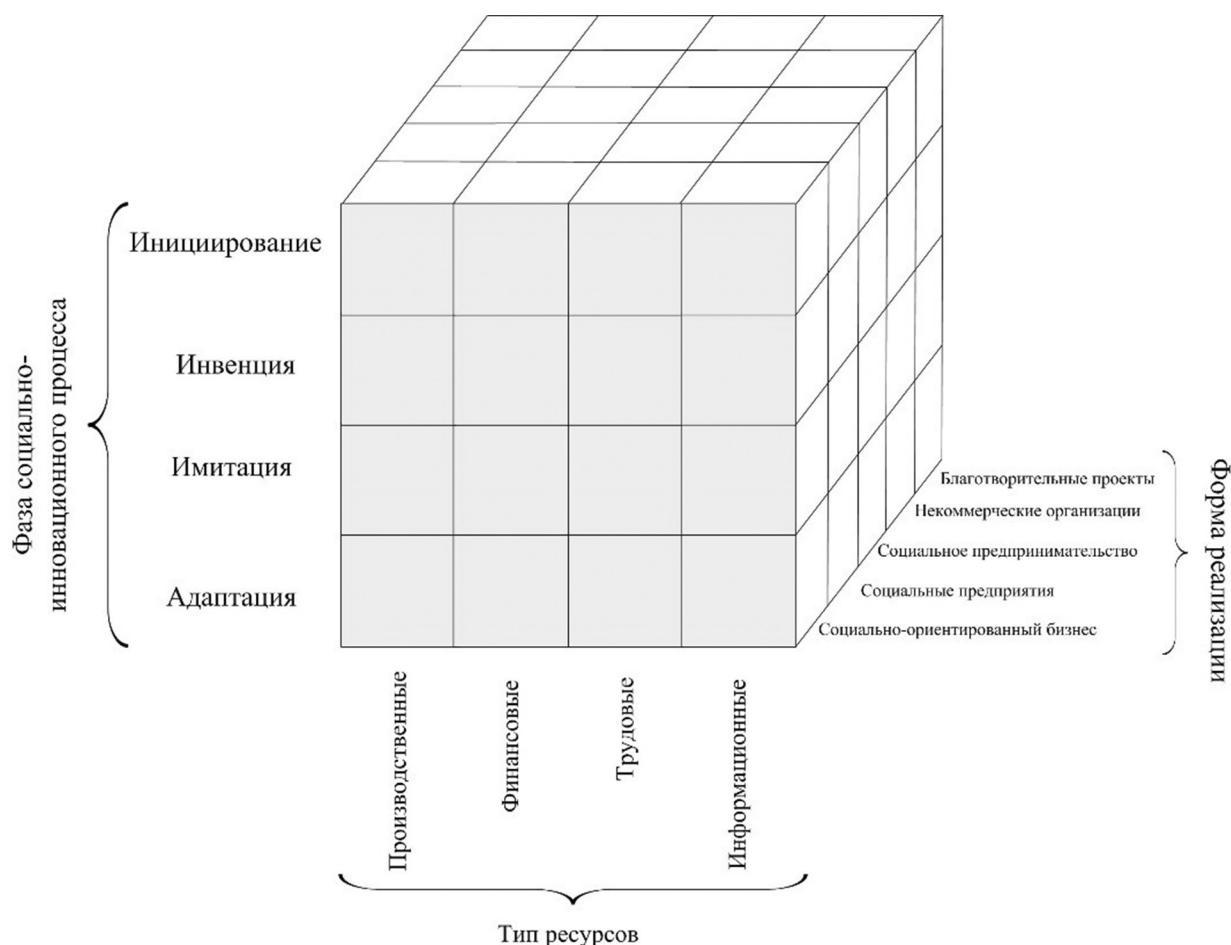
Фаза социально-инновационного процесса

Инициирование

Инвенция

Имитация

Адаптация

Благотворительные проекты

Некоммерческие организации

Социальное предпринимательство

Социальные предприятия

Социально-ориентированный бизнес

Форма реализации

Производственные

Финансовые

Трудовые

Информационные

Тип ресурсов